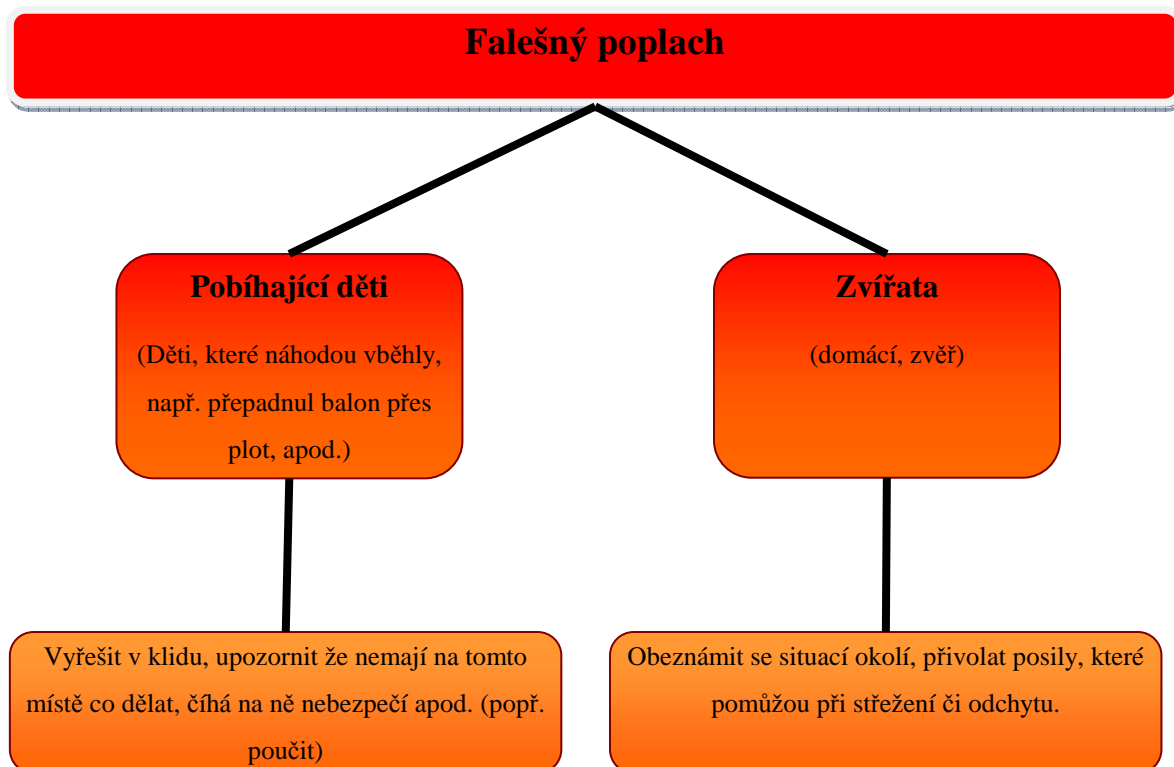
Falešný poplach

Pobíhající děti

(Děti, které náhodou vběhly, např. přepadnul balon přes plot, apod.)

Zvířata

(domácí, zvěř)

Vyřešit v klidu, upozornit že nemají na tomto místě co dělat, číhá na ně nebezpečí apod. (popř. poučit)

Obeznámit se situací okolí, přivolat posily, které pomůžou při střežení či odchytu.